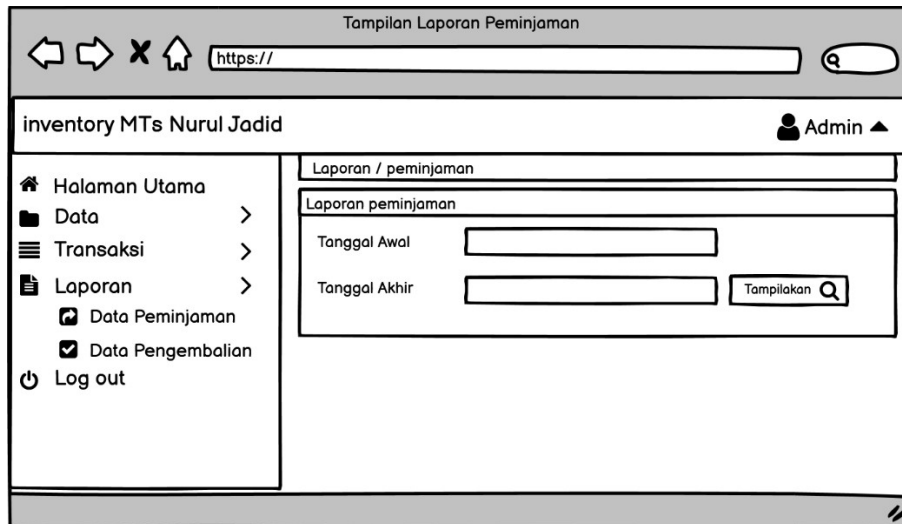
Tampilan Laporan Peminjaman

https://

inventory MTs Nurul Jadid

Admin

Halaman Utama
Data
Transaksi
Laporan
Data Peminjaman
Data Pengembalian
Log out

Laporan / peminjaman

Laporan peminjaman

Tanggal Awal

Tanggal Akhir

Tampilakan